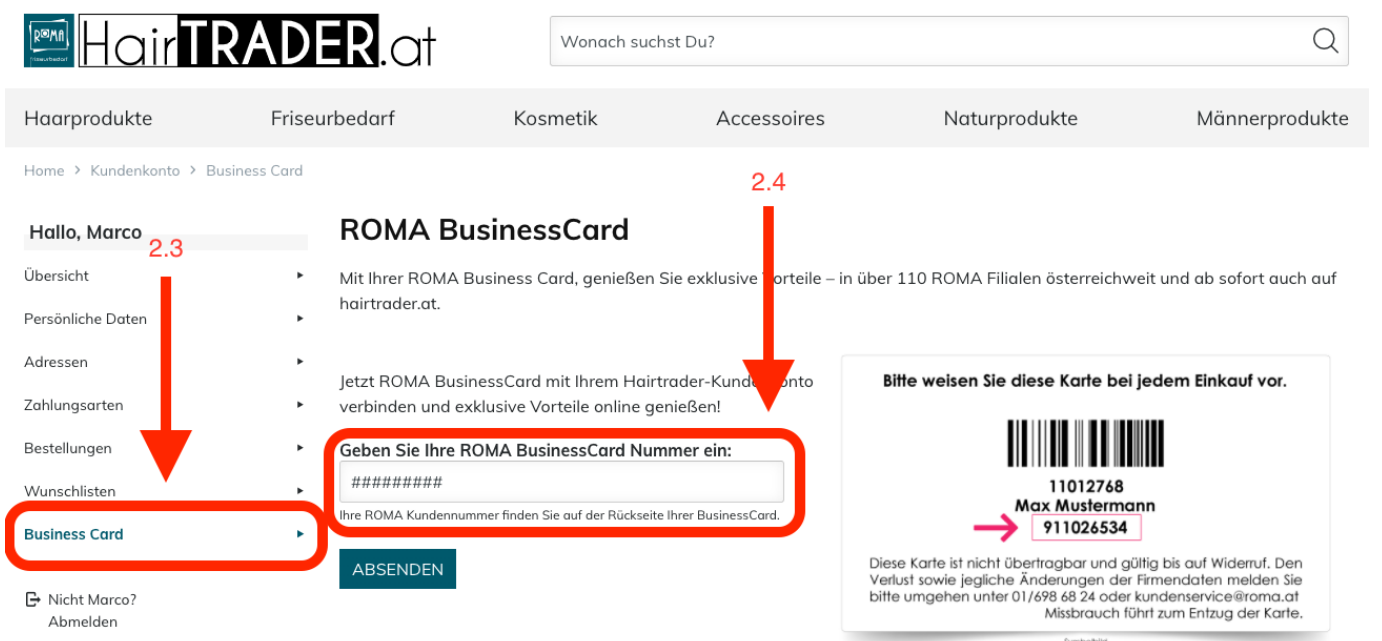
ROMA friseurbedarf HairTRADER.at

Wonach suchst Du?

Haarprodukte Friseurbedarf Kosmetik Accessoires Naturprodukte Männerprodukte

Home > Kundenkonto > Business Card

2.4

Hallo, Marco

2.3

Übersicht

Persönliche Daten

Adressen

Zahlungsarten

Bestellungen

Wunschlisten

Business Card

Nicht Marco?
Abmelden

ROMA BusinessCard

Mit Ihrer ROMA Business Card, genießen Sie exklusive Vorteile – in über 110 ROMA Filialen österreichweit und ab sofort auch auf hairtrader.at.

Jetzt ROMA BusinessCard mit Ihrem Hairtrader-Kundenkonto verbinden und exklusive Vorteile online genießen!

Geben Sie Ihre ROMA BusinessCard Nummer ein:

#########

Ihre ROMA Kundennummer finden Sie auf der Rückseite Ihrer BusinessCard.

ABSENDEN

Bitte weisen Sie diese Karte bei jedem Einkauf vor.

11012768
Max Mustermann
911026534

Diese Karte ist nicht übertragbar und gültig bis auf Widerruf. Den Verlust sowie jegliche Änderungen der Firmendaten melden Sie bitte umgehen unter 01/698 68 24 oder kundenservice@roma.at Missbrauch führt zum Entzug der Karte.